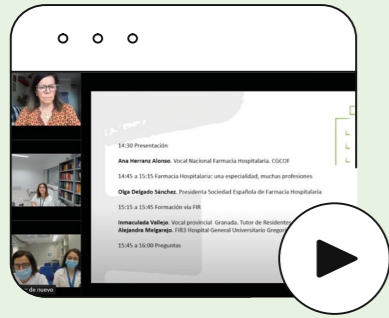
14:30 Presentación

Ana Herranz Alonso. Vocal Nacional Farmacia Hospitalaria. CGCOF

14:45 a 15:15 Farmacia Hospitalaria: una especialidad, muchas profesiones

Olga Delgado Sánchez. Presidenta Sociedad Española de Farmacia Hospitalaria

15:15 a 15:45 Formación vía FIR

Inmaculada Vallejo. Vocal provincial Granada. Tutor de Residentes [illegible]
Alejandra Melgarejo. FIR3 Hospital General Universitario Gregor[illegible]

15:45 a 16:00 Preguntas

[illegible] de nuevo